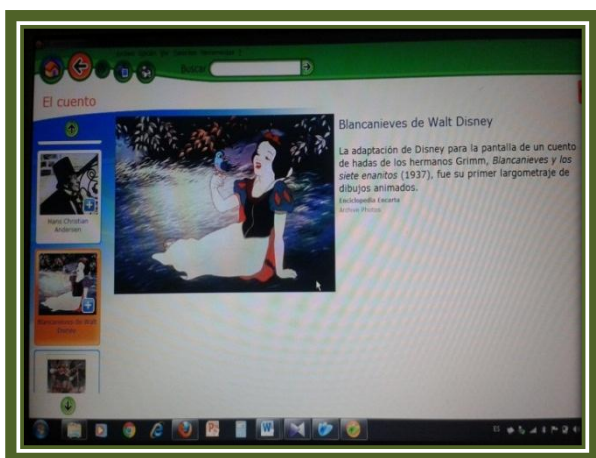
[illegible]

Buscar

El cuento

Hans Christian Andersen

Blancanieves de Walt Disney

Blancanieves de Walt Disney

La adaptación de Disney para la pantalla de un cuento de hadas de los hermanos Grimm, *Blancanieves y los siete enanitos* (1937), fue su primer largometraje de dibujos animados.

Enciclopedia Encarta

Archive Photos